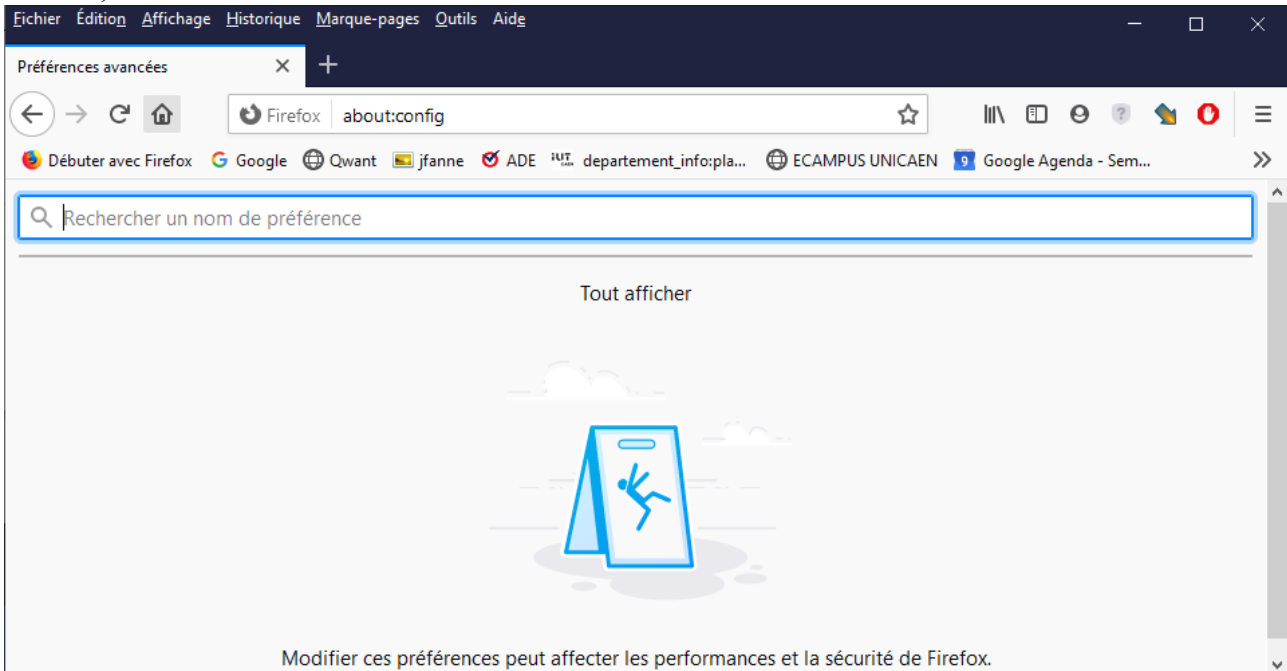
Fichier Édition Affichage Historique Marque-pages Outils Aide

Préférences avancées ✕ +

Firefox about:config

Débuter avec Firefox Google Qwant jfanne ADE department_info:pla... ECAMPUS UNICAEN Google Agenda - Sem...

Rechercher un nom de préférence

Tout afficher

Modifier ces préférences peut affecter les performances et la sécurité de Firefox.